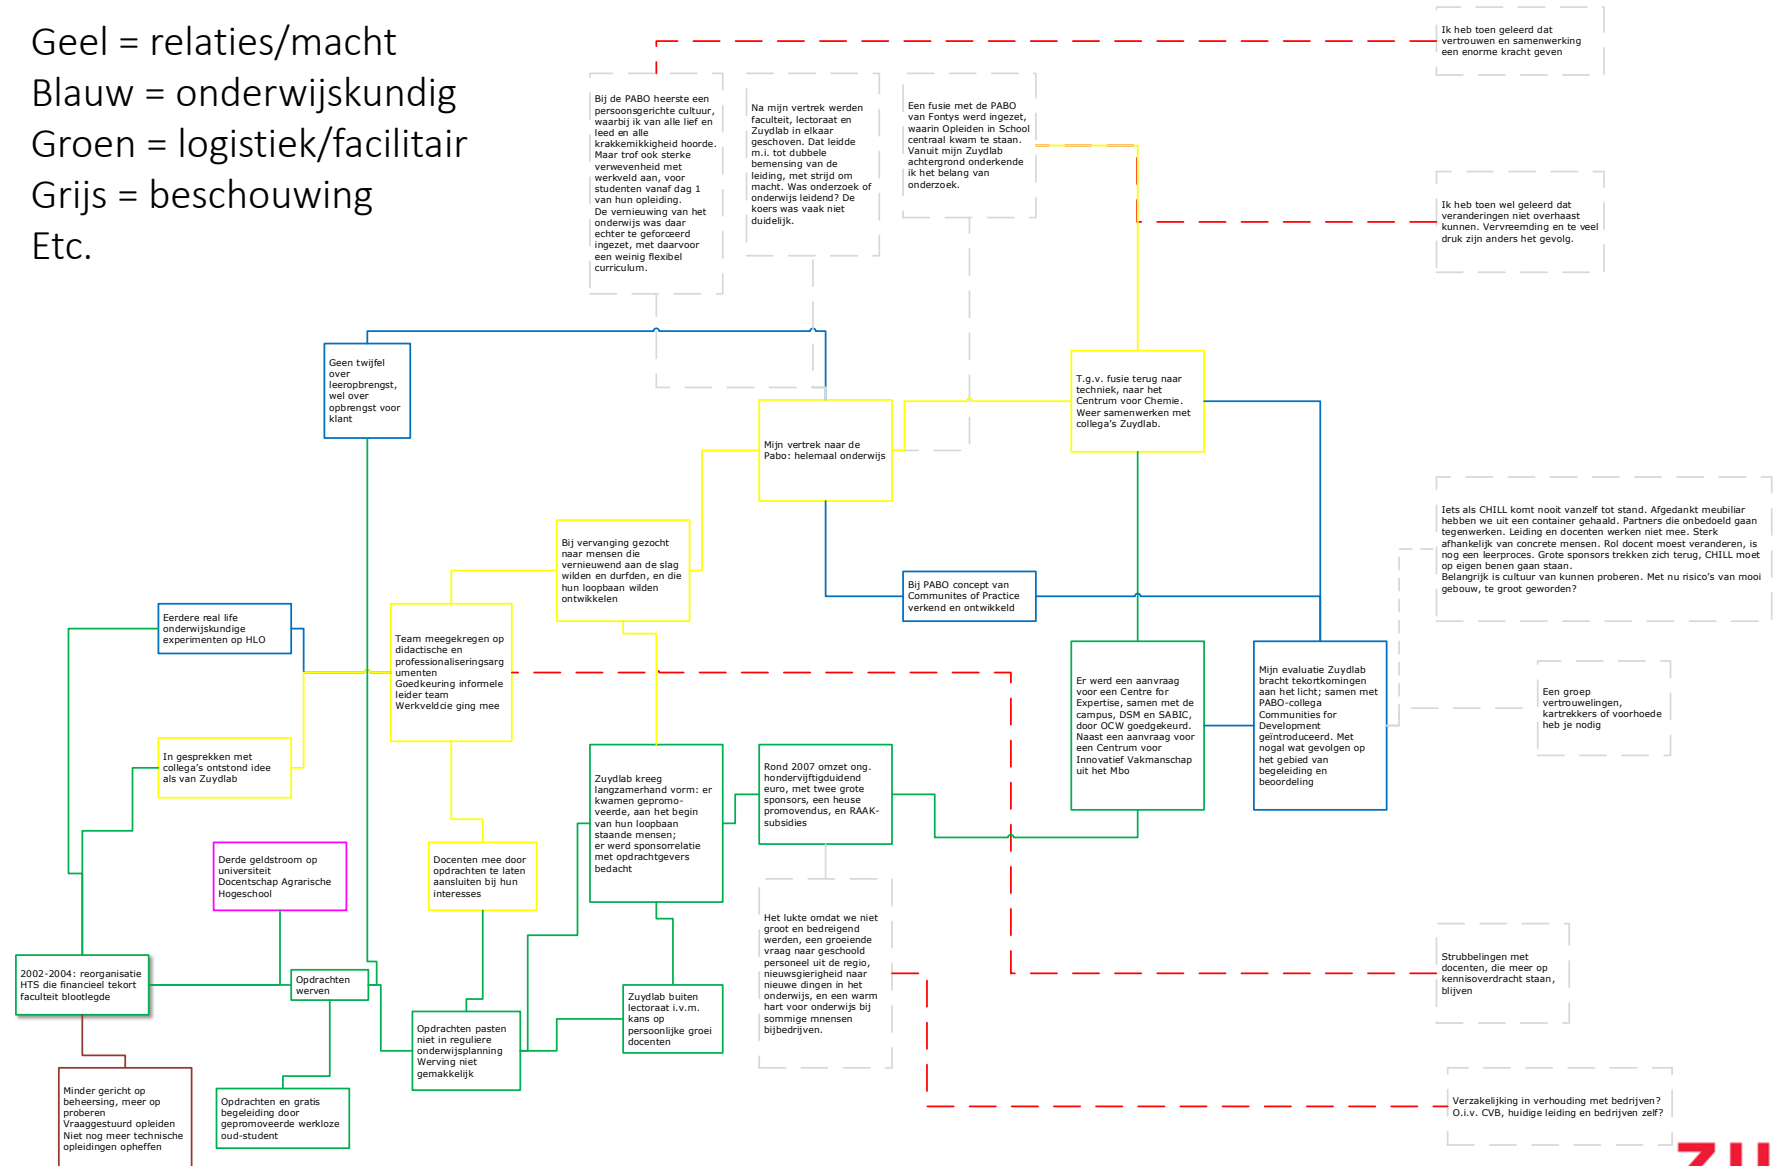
Geel = relaties/macht
Blauw = onderwijskundig
Groen = logistiek/facilitair
Grijs = beschouwing
Etc.

Ik heb toen geleerd dat vertrouwen en samenwerking een enorme kracht geven

Bij de PABO heerste een persoonsgerichte cultuur, waarbij ik van alle lief en leed en alle krakkemikkigheid hoorde. Maar trof ook sterke verwevenheid met werkveld aan, voor studenten vanaf dag 1 van hun opleiding. De vernieuwing van het onderwijs was daar echter te geforceerd ingezet, met daarvoor een weinig flexibel curriculum.

Na mijn vertrek werden faculteit, lectoraat en Zuydlab in elkaar geschoven. Dat leidde m.i. tot dubbele bemensing van de leiding, met strijd om macht. Was onderzoek of onderwijs leidend? De koers was vaak niet duidelijk.

Een fusie met de PABO van Fontys werd ingezet, waarin Opleiden in School centraal kwam te staan. Vanuit mijn Zuydlab achtergrond onderkende ik het belang van onderzoek.

Ik heb toen wel geleerd dat veranderingen niet overhaast kunnen. Vervreemding en te veel druk zijn anders het gevolg.

Geen twijfel over leeropbrengst, wel over opbrengst voor klant

T.g.v. fusie terug naar techniek, naar het Centrum voor Chemie. Weer samenwerken met collega's Zuydlab.

Mijn vertrek naar de Pabo: helemaal onderwijs

Iets als CHILL komt nooit vanzelf tot stand. Afgedankt meubiliar hebben we uit een container gehaald. Partners die onbedoeld gaan tegenwerken. Leiding en docenten werken niet mee. Sterk afhankelijk van concrete mensen. Rol docent moest veranderen, is nog een leerproces. Grote sponsors trekken zich terug, CHILL moet op eigen benen gaan staan.
Belangrijk is cultuur van kunnen proberen. Met nu risico's van mooi gebouw, te groot geworden?

Bij vervanging gezocht naar mensen die vernieuwend aan de slag wilden en durfden, en die hun loopbaan wilden ontwikkelen

Bij PABO concept van Communites of Practice verkend en ontwikkeld

Eerdere real life onderwijskundige experimenten op HLO

Team meegekregen op didactische en professionaliseringsargumenten Goedkeuring informele leider team Werkveldcie ging mee

Er werd een aanvraag voor een Centre for Expertise, samen met de campus, DSM en SABIC, door OCW goedgekeurd. Naast een aanvraag voor een Centrum voor Innovatief Vakmanschap uit het Mbo

Mijn evaluatie Zuydlab bracht tekortkomingen aan het licht; samen met PABO-collega Communities for Development geïntroduceerd. Met nogal wat gevolgen op het gebied van begeleiding en beoordeling

Een groep vertrouwelingen, kartrekkers of voorhoede heb je nodig

In gesprekken met collega's ontstond idee als van Zuydlab

Zuydlab kreeg langzamerhand vorm: er kwamen gepromoveerde, aan het begin van hun loopbaan staande mensen; er werd sponsorrelatie met opdrachtgevers bedacht

Rond 2007 omzet ong. hondervijftigduidend euro, met twee grote sponsors, een heuse promovendus, en RAAK-subsidies

Derde geldstroom op universiteit Docentschap Agrarische Hogeschool

Docenten mee door opdrachten te laten aansluiten bij hun interesses

Het lukte omdat we niet groot en bedreigend werden, een groeiende vraag naar geschoold personeel uit de regio, nieuwsgierigheid naar nieuwe dingen in het onderwijs, en een warm hart voor onderwijs bij sommige mnensen bijbedrijven.

Strubbelingen met docenten, die meer op kennisoverdracht staan, blijven

2002-2004: reorganisatie HTS die financieel tekort faculteit blootlegde

Opdrachten werven

Zuydlab buiten lectoraat i.v.m. kans op persoonlijke groei docenten

Opdrachten pasten niet in reguliere onderwijsplanning Werving niet gemakkelijk

Minder gericht op beheersing, meer op proberen Vraaggestuurd opleiden Niet nog meer technische opleidingen opheffen

Opdrachten en gratis begeleiding door gepromoveerde werkloze oud-student

Verzakelijking in verhouding met bedrijven? O.i.v. CVB, huidige leiding en bedrijven zelf?

ZU